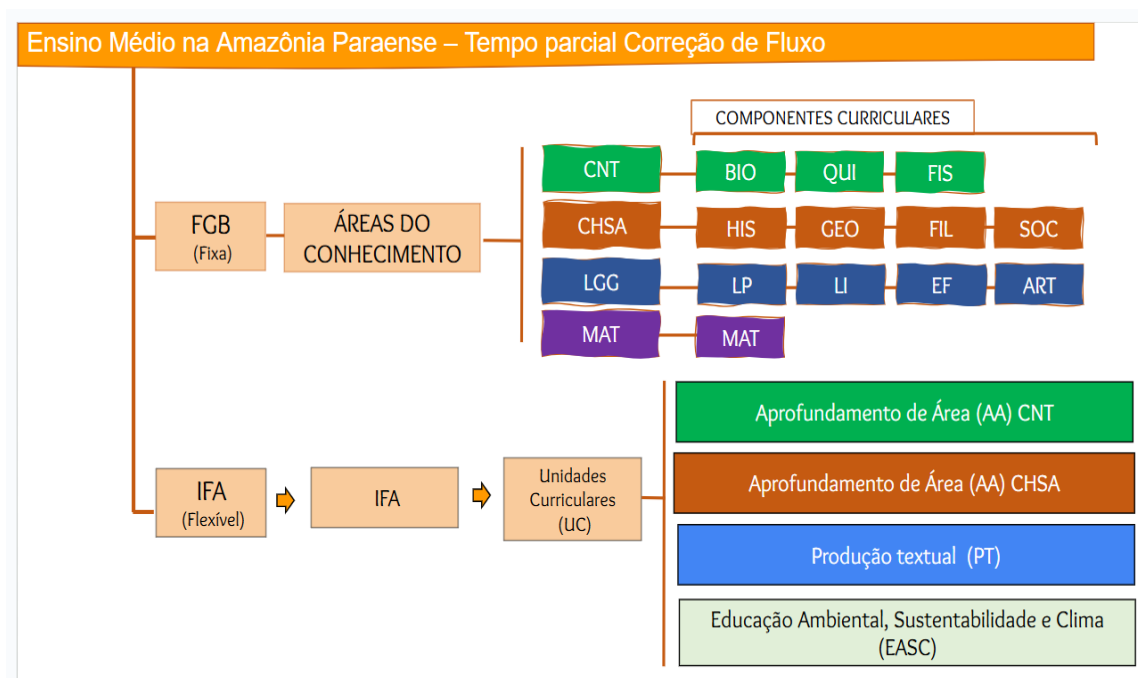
Ensino Médio na Amazônia Paraense – Tempo parcial Correção de Fluxo

COMPONENTES CURRICULARES

FGB
(Fixa)

ÁREAS DO CONHECIMENTO

CNT
BIO
QUI
FIS

CHSA
HIS
GEO
FIL
SOC

LGG
LP
LI
EF
ART

MAT
MAT

IFA
(Flexível)

IFA

Unidades Curriculares (UC)

Aprofundamento de Área (AA) CNT

Aprofundamento de Área (AA) CHSA

Produção textual (PT)

Educação Ambiental, Sustentabilidade e Clima (EASC)